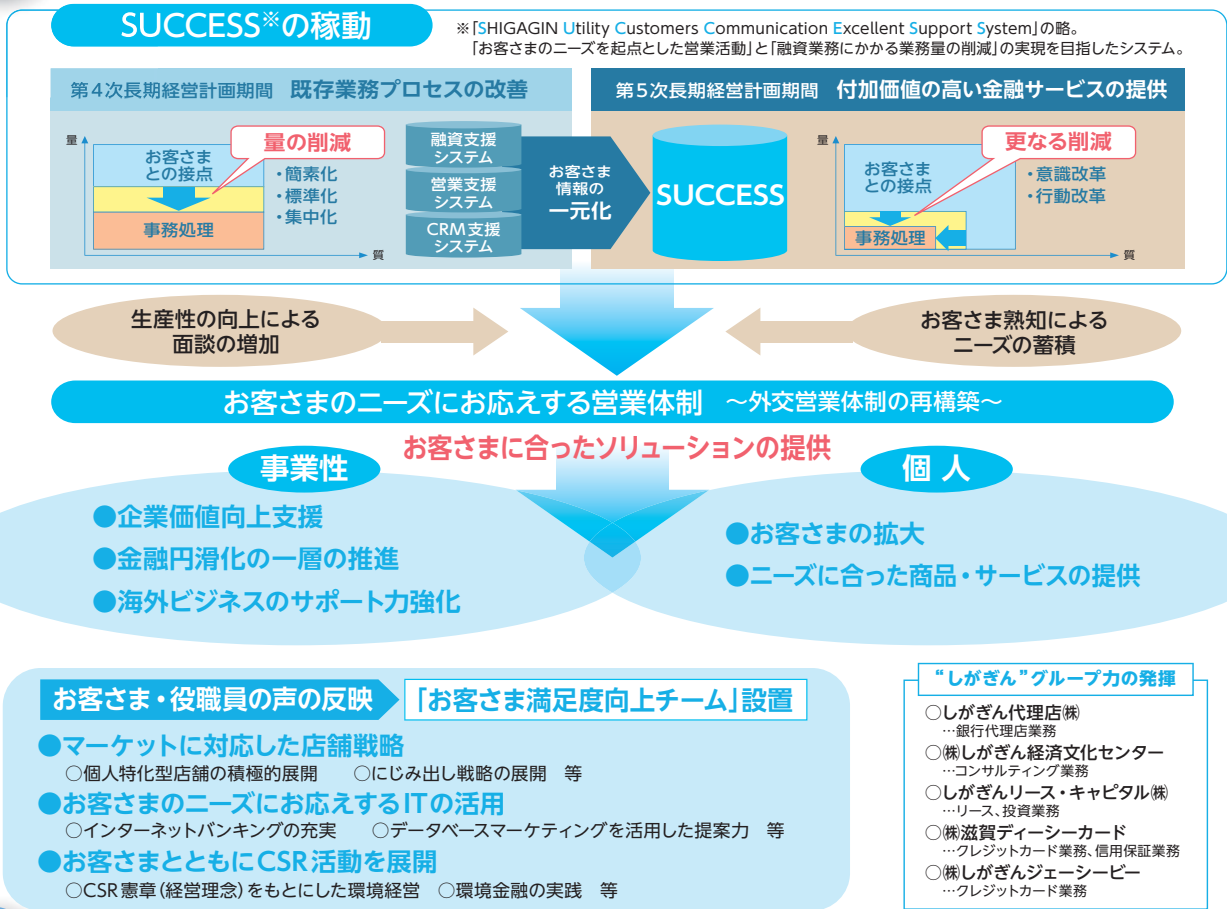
SUCCESS※の稼動

※「SHIGAGIN Utility Customers Communication Excellent Support System」の略。
「お客さまのニーズを起点とした営業活動」と「融資業務にかかる業務量の削減」の実現を目指したシステム。

第４次長期経営計画期間　既存業務プロセスの改善

量
お客さま との接点
量の削減
事務処理
質
・簡素化
・標準化
・集中化

融資支援システム
営業支援システム
CRM支援システム

お客さま情報の一元化

SUCCESS

第５次長期経営計画期間　付加価値の高い金融サービスの提供

量
お客さま との接点
更なる削減
事務処理
質
・意識改革
・行動改革

生産性の向上による面談の増加

お客さま熟知によるニーズの蓄積

お客さまのニーズにお応えする営業体制　～外交営業体制の再構築～

お客さまに合ったソリューションの提供

事業性
●企業価値向上支援
●金融円滑化の一層の推進
●海外ビジネスのサポート力強化

個人
●お客さまの拡大
●ニーズに合った商品・サービスの提供

お客さま・役職員の声の反映　「お客さま満足度向上チーム」設置
●マーケットに対応した店舗戦略
○個人特化型店舗の積極的展開　○にじみ出し戦略の展開　等
●お客さまのニーズにお応えするITの活用
○インターネットバンキングの充実　○データベースマーケティングを活用した提案力　等
●お客さまとともにCSR活動を展開
○CSR憲章（経営理念）をもとにした環境経営　○環境金融の実践　等

“しがぎん”グループ力の発揮
○しがぎん代理店㈱
…銀行代理店業務
○㈱しがぎん経済文化センター
…コンサルティング業務
○しがぎんリース・キャピタル㈱
…リース、投資業務
○㈱滋賀ディーシーカード
…クレジットカード業務、信用保証業務
○㈱しがぎんジェーシービー
…クレジットカード業務